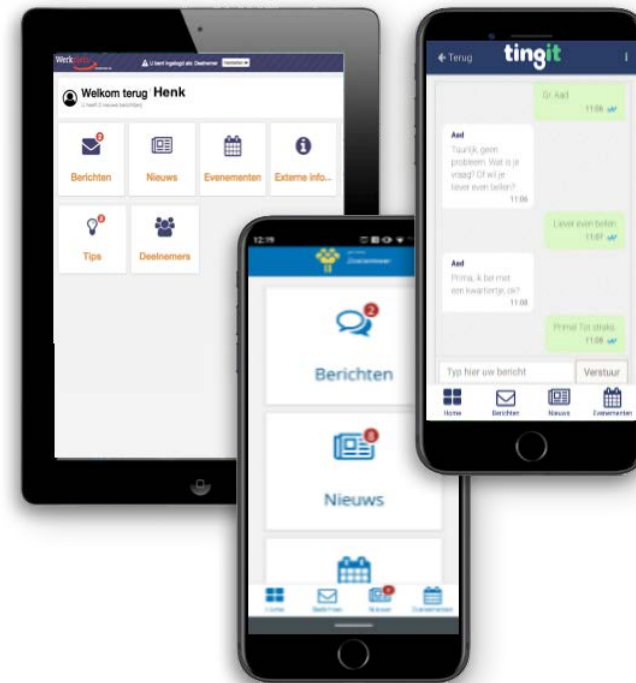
Werk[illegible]

U bent ingelogd als: Deelnemer

Welkom terug Henk

U heeft 2 nieuwe berichten

2

Berichten

Nieuws

Evenementen

Externe info...

2

Tips

Deelnemers

12:19

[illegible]

2

Berichten

8

Nieuws

Home

Berichten

Nieuws

Evenementen

Terug

tingit

Dr. Aad

11:06

Aad

Tuurlijk, geen probleem. Wat is je vraag? Of wil je liever even bellen?

11:06

Liever even bellen

11:07

Aad

Prima, ik bel met een kwartiertje, ok?

11:08

Prima! Tot straks

11:08

Typ hier uw bericht

Verstuur

Home

Berichten

Nieuws

Evenementen